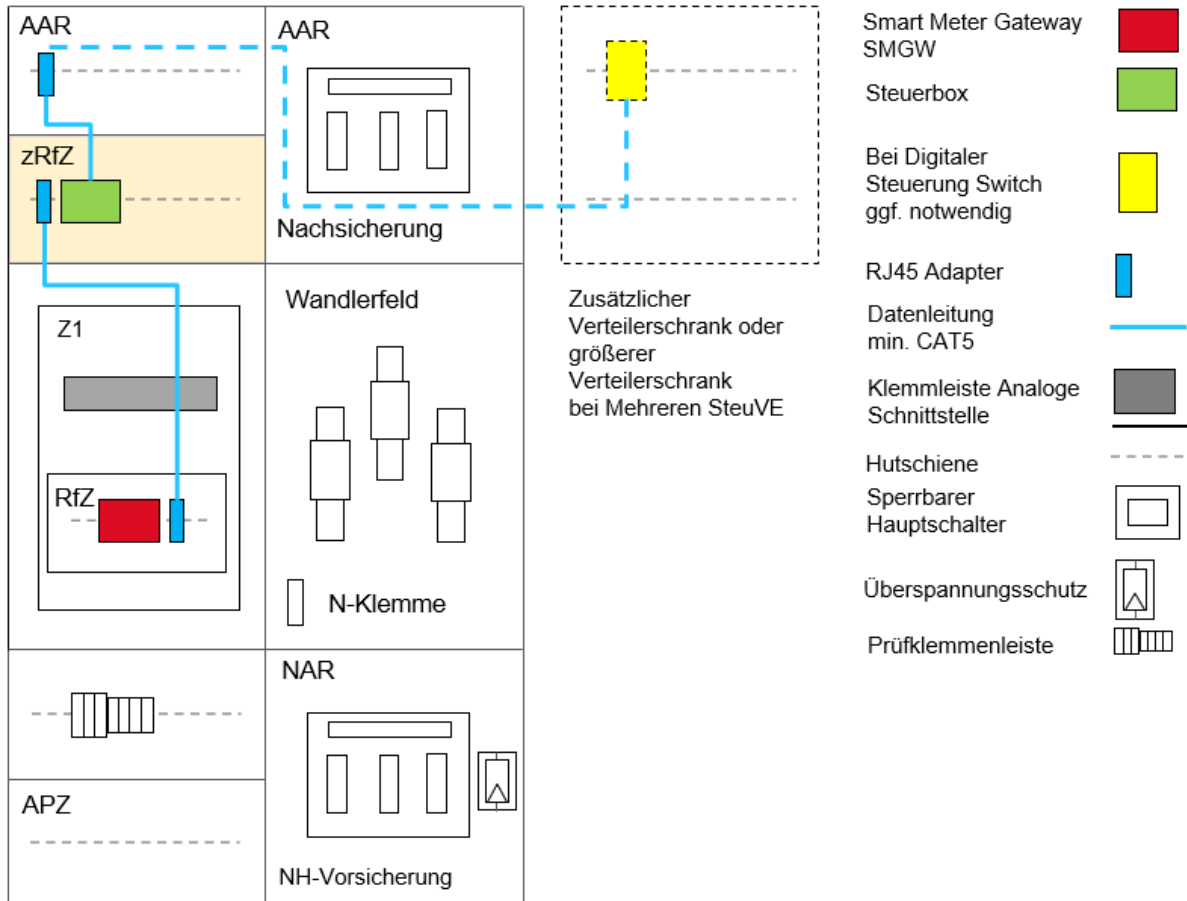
AAR

zRfZ

Z1

RfZ

APZ

AAR

Nachsicherung

Wandlerfeld

N-Klemme

NAR

NH-Vorsicherung

Zusätzlicher Verteilerschrank oder größerer Verteilerschrank bei Mehreren SteuVE

Smart Meter Gateway SMGW

Steuerbox

Bei Digitaler Steuerung Switch ggf. notwendig

RJ45 Adapter

Datenleitung min. CAT5

Klemmleiste Analoge Schnittstelle

Hutschiene

Sperrbarer Hauptschalter

Überspannungsschutz

Prüfklemmenleiste